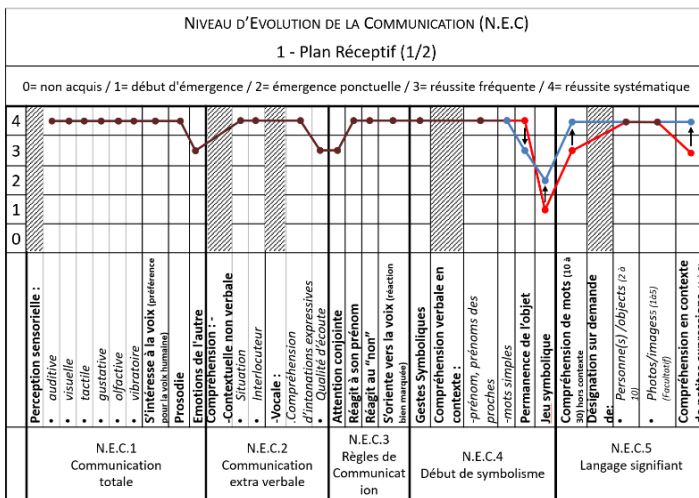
NIVEAU D'EVOLUTION DE LA COMMUNICATION (N.E.C)
1 - Plan Réceptif (1/2)

0= non acquis / 1= début d'émergence / 2= émergence ponctuelle / 3= réussite fréquente / 4= réussite systématique

4
3
2
1
0

Perception sensorielle :
• auditive
• visuelle
• tactile
• gustative
• olfactive
• vibratoire
S'intéresse à la voix (préférence pour la voix humaine)
Prosodie
Emotions de l'autre
Compréhension : -Contextuelle non verbale
• Situation
• Interlocuteur
-Vocale :
• Compréhension d'intonations expressives
• Qualité d'écoute
Attention conjointe
Réagit à son prénom
Réagit au "non"
S'oriente vers la voix (réaction bien marquée)
Gestes Symboliques
Compréhension verbale en contexte :
-prénom, prénoms des proches
-mots simples
Permanence de l'objet
Jeu symbolique
Compréhension de mots (10 à 30) hors contexte
Désignation sur demande de:
• Personne(s) /objects (2 à 10)
• Photos/imagess (1à5) (Facultatif)
Compréhension en contexte de petites consignes

| N.E.C.1 Communication totale | N.E.C.2 Communication extra verbale | N.E.C.3 Règles de Communication | N.E.C.4 Début de symbolisme | N.E.C.5 Langage signifiant |